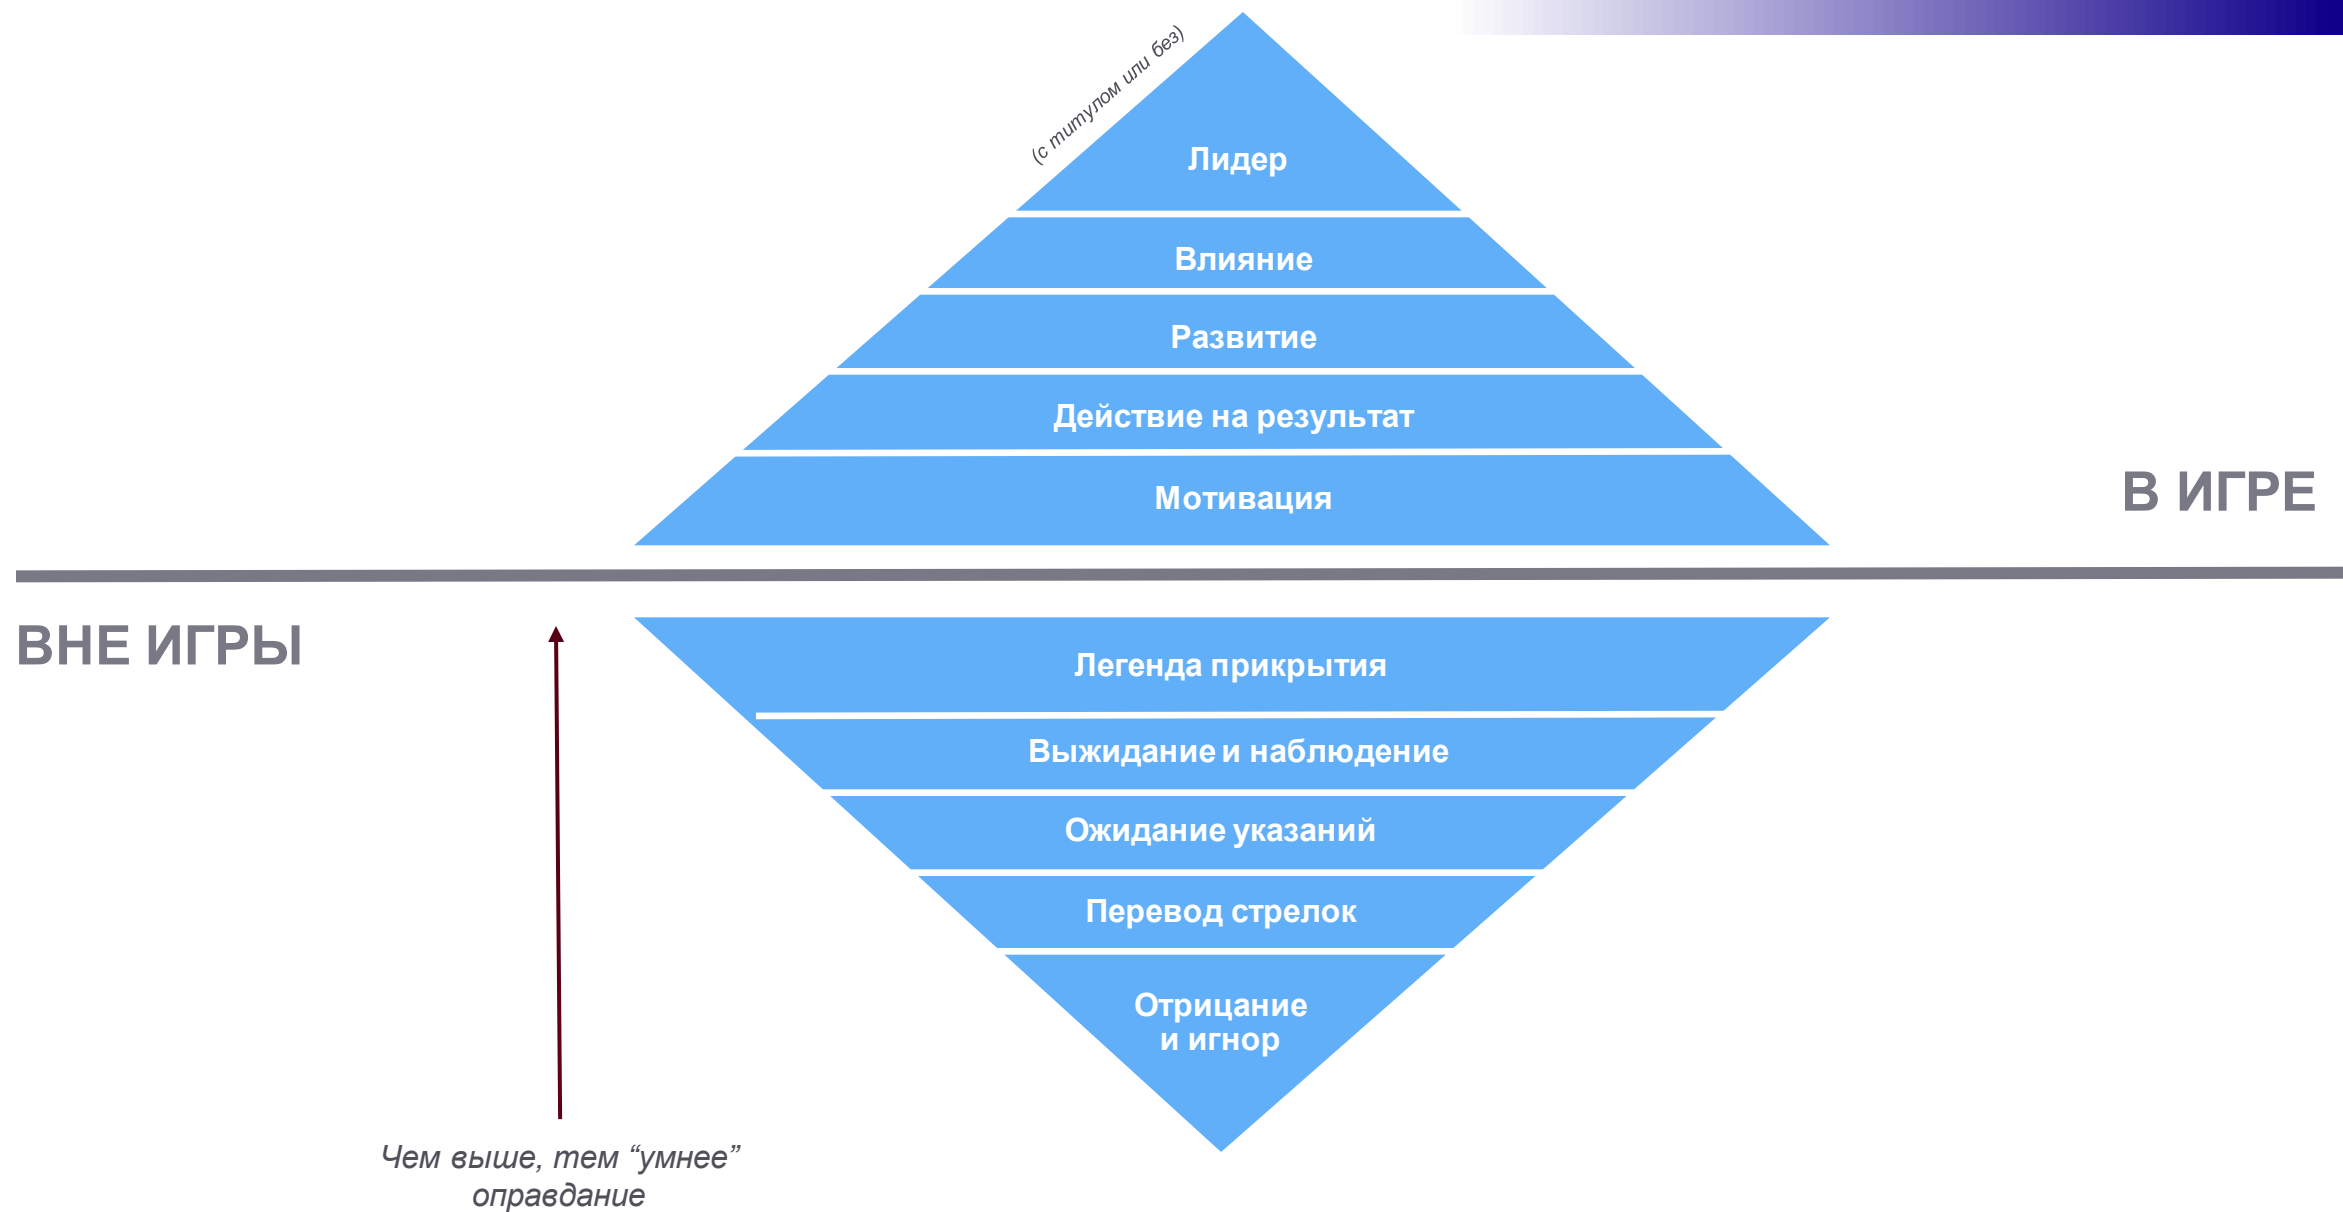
(с титулом или без)

Лидер

Влияние

Развитие

Действие на результат

Мотивация

В ИГРЕ

ВНЕ ИГРЫ

Легенда прикрытия

Выжидание и наблюдение

Ожидание указаний

Перевод стрелок

Отрицание и игнор

Чем выше, тем “умнее” оправдание